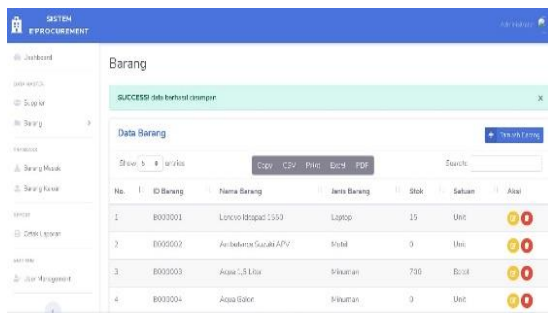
SISTEM EPROCUREMENT

Administrator

Dashboard

DATA MASTER

Supplier

Barang

TRANSAKSI

Barang Masuk

Barang Keluar

REPORT

Cetak Laporan

SETTING

User Management

Barang

SUCCESS! data berhasil disimpan

×

Data Barang

Tambah Barang

Show 5 entries

Copy CSV Print Excel PDF

Search:

| No. | ID Barang | Nama Barang | Jenis Barang | Stok | Satuan | Aksi |
|---|---|---|---|---|---|---|
| 1 | B000001 | Lenovo Ideapad 1550 | Laptop | 15 | Unit | |
| 2 | B000002 | Ambulance Suzuki APV | Mobil | 0 | Unit | |
| 3 | B000003 | Aqua 1,5 Liter | Minuman | 700 | Botol | |
| 4 | B000004 | Aqua Galon | Minuman | 0 | Unit | |